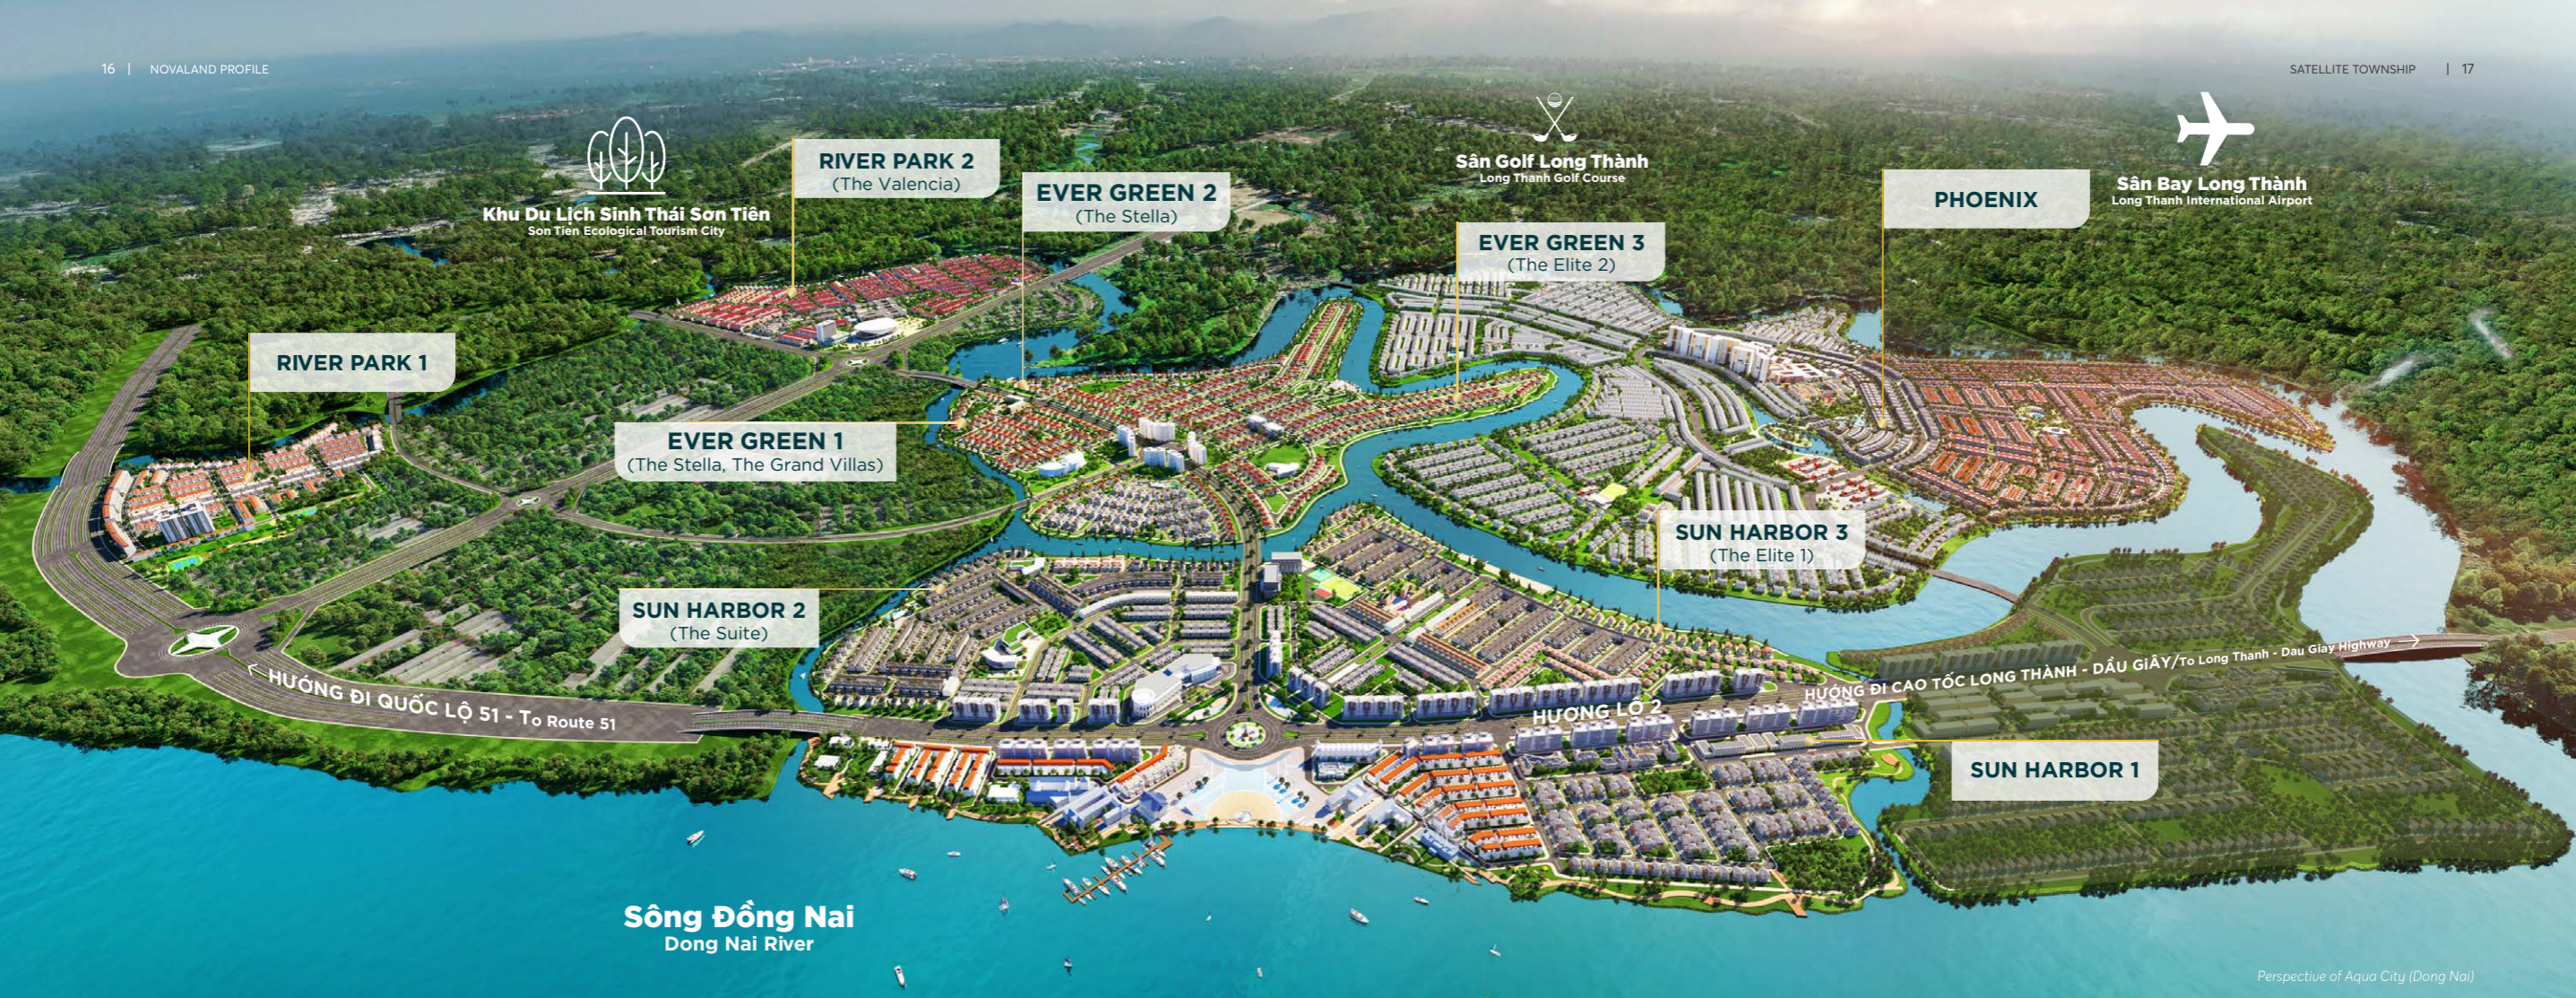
16 | NOVALAND PROFILE

SATELLITE TOWNSHIP | 17

Khu Du Lịch Sinh Thái Sơn Tiên
Son Tien Ecological Tourism City

RIVER PARK 2
(The Valencia)

EVER GREEN 2
(The Stella)

Sân Golf Long Thành
Long Thanh Golf Course

EVER GREEN 3
(The Elite 2)

PHOENIX

Sân Bay Long Thành
Long Thanh International Airport

RIVER PARK 1

EVER GREEN 1
(The Stella, The Grand Villas)

SUN HARBOR 3
(The Elite 1)

SUN HARBOR 2
(The Suite)

HƯỚNG ĐI QUỐC LỘ 51 - To Route 51

HƯƠNG LỘ 2

HƯỚNG ĐI CAO TỐC LONG THÀNH - DẦU GIÂY/To Long Thanh - Dau Giay Highway

SUN HARBOR 1

Sông Đồng Nai
Dong Nai River

Perspective of Aqua City (Dong Nai)